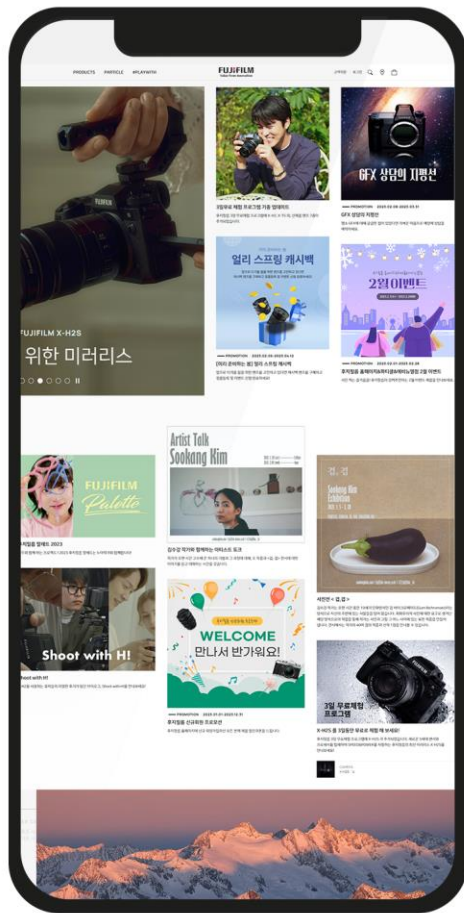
PRODUCTS PARTICLE #PLAYWITH

FUJIFILM

FUJIFILM X-H2S

위한 미러리스

GFX 상담의 지평선

얼리 스프링 캐시백

2월 이벤트

Artist Talk Sookang Kim

FUJIFILM Palette

WELCOME 만나서 반가워요!

Shoot with H!

3일 무료체험 프로그램